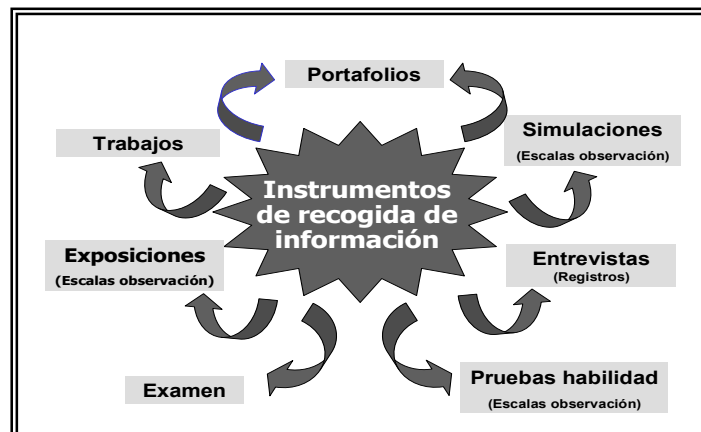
Instrumentos de recogida de información

Portafolios

Trabajos

Simulaciones
(Escalas observación)

Exposiciones
(Escalas observación)

Entrevistas
(Registros)

Examen

Pruebas habilidad
(Escalas observación)